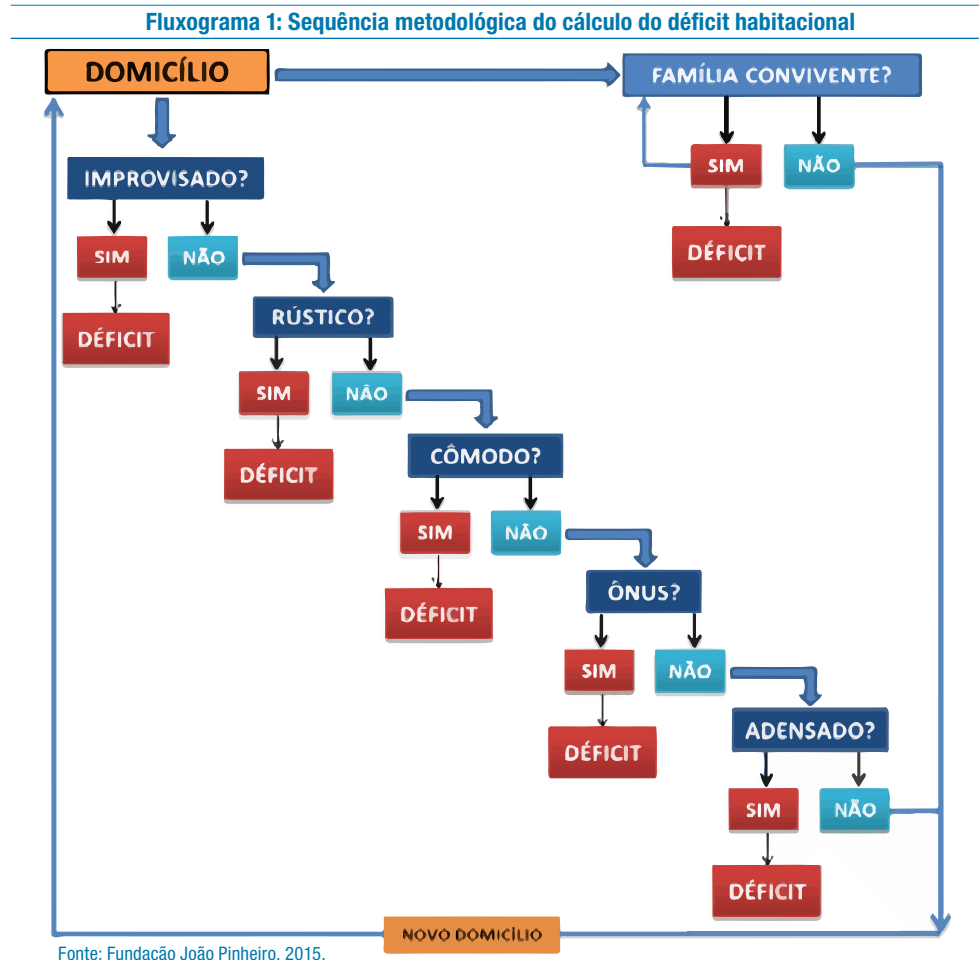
Fluxograma 1: Sequência metodológica do cálculo do déficit habitacional

DOMICÍLIO

FAMÍLIA CONVIVENTE?

SIM

NÃO

DÉFICIT

IMPROVISADO?

SIM

NÃO

DÉFICIT

RÚSTICO?

SIM

NÃO

DÉFICIT

CÔMODO?

SIM

NÃO

DÉFICIT

ÔNUS?

SIM

NÃO

DÉFICIT

ADENSADO?

SIM

NÃO

DÉFICIT

NOVO DOMICÍLIO

Fonte: Fundação João Pinheiro, 2015.